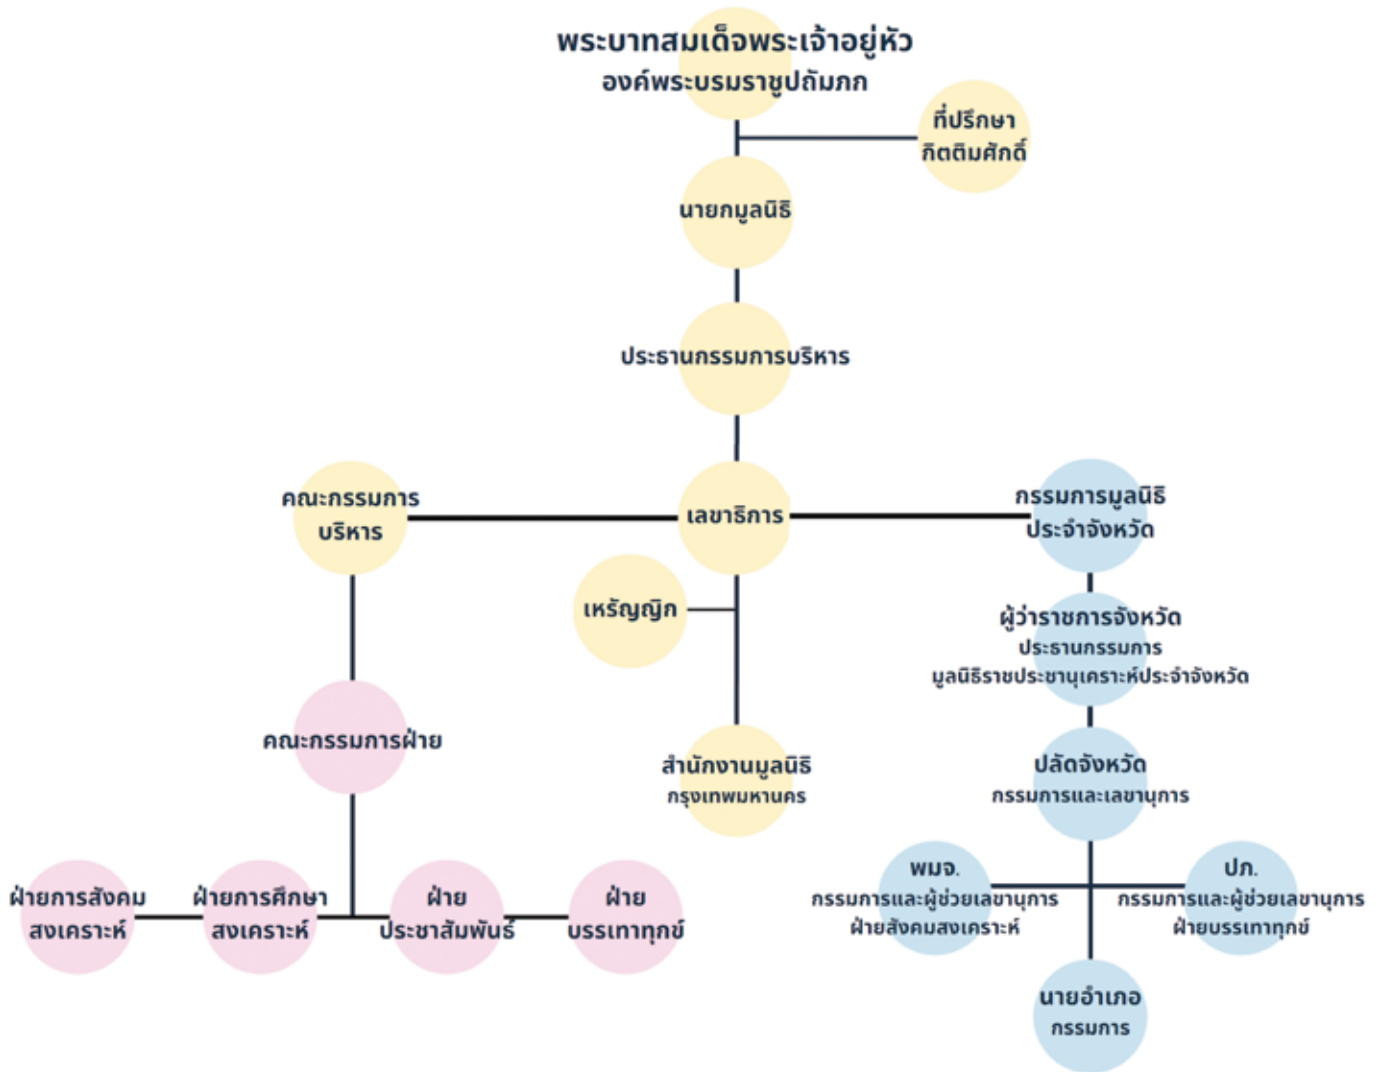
พระบาทสมเด็จพระเจ้าอยู่หัว
องค์พระบรมราชูปถัมภก

ที่ปรึกษา
กิตติมศักดิ์

นายกมูลนิธิ

ประธานกรรมการบริหาร

คณะกรรมการ
บริหาร

เลขาธิการ

กรรมการมูลนิธิ
ประจำจังหวัด

เหรัญญิก

ผู้ว่าราชการจังหวัด
ประธานกรรมการ
มูลนิธิราชประชานุเคราะห์ประจำจังหวัด

คณะกรรมการฝ่าย

สำนักงานมูลนิธิ
กรุงเทพมหานคร

ปลัดจังหวัด
กรรมการและเลขานุการ

พมจ.
กรรมการและผู้ช่วยเลขานุการ
ฝ่ายสังคมสงเคราะห์

ปภ.
กรรมการและผู้ช่วยเลขานุการ
ฝ่ายบรรเทาทุกข์

ฝ่ายการสังคม
สงเคราะห์

ฝ่ายการศึกษา
สงเคราะห์

ฝ่าย
ประชาสัมพันธ์

ฝ่าย
บรรเทาทุกข์

นายอำเภอ
กรรมการ